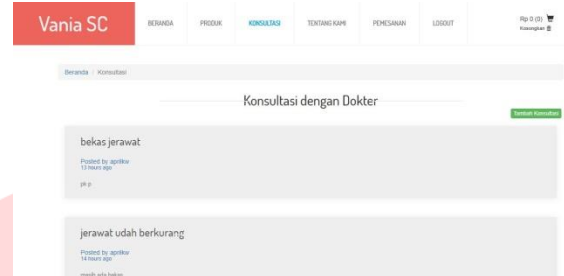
Vania SC

BERANDA PRODUK KONSULTASI TENTANG KAMI PEMESANAN LOGOUT

Rp 0 (0)
Kosongkan

Beranda / Konsultasi

Konsultasi dengan Dokter

Tambah Konsultasi

bekas jerawat

Posted by: aprilkw
13 hours ago

pi p

jerawat udah berkurang

Posted by: aprilkw
14 hours ago

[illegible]